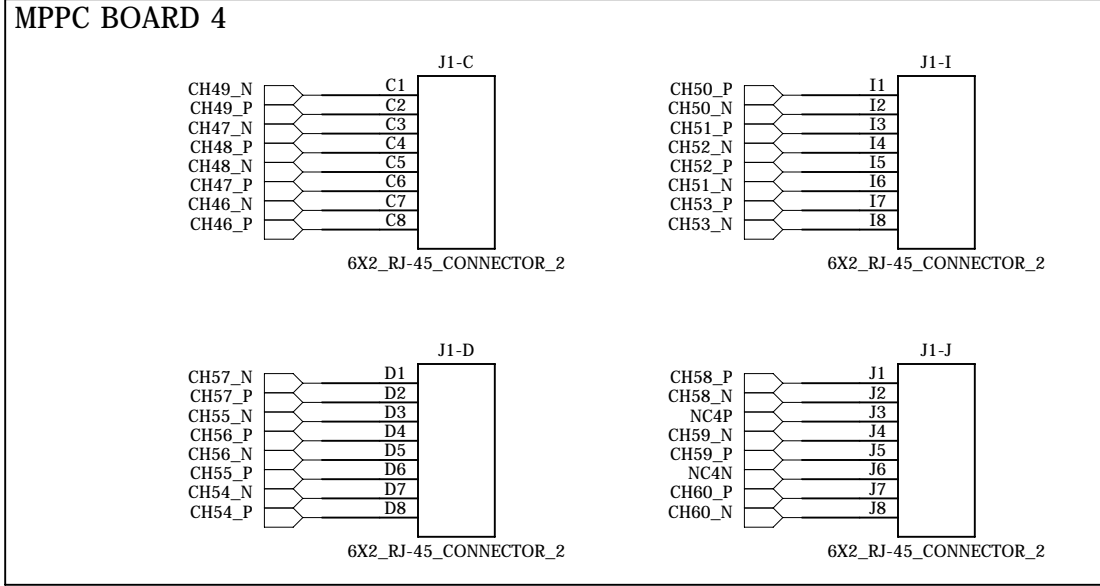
MPPC BOARD 4

J1-C

CH49_N C1
CH49_P C2
CH47_N C3
CH48_P C4
CH48_N C5
CH47_P C6
CH46_N C7
CH46_P C8

6X2_RJ-45_CONNECTOR_2

J1-I

CH50_P I1
CH50_N I2
CH51_P I3
CH52_N I4
CH52_P I5
CH51_N I6
CH53_P I7
CH53_N I8

6X2_RJ-45_CONNECTOR_2

J1-D

CH57_N D1
CH57_P D2
CH55_N D3
CH56_P D4
CH56_N D5
CH55_P D6
CH54_N D7
CH54_P D8

6X2_RJ-45_CONNECTOR_2

J1-J

CH58_P J1
CH58_N J2
NC4P J3
CH59_N J4
CH59_P J5
NC4N J6
CH60_P J7
CH60_N J8

6X2_RJ-45_CONNECTOR_2